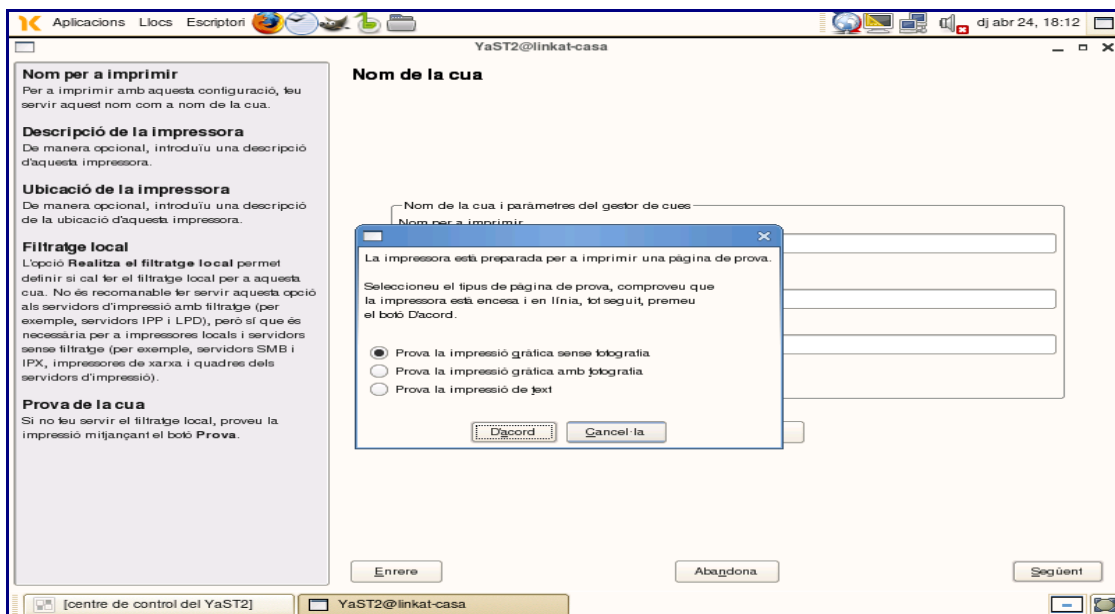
Aplicacions Llocs Escriptori

dj abr 24, 18:12

YaST2@linkat-casa

Nom per a imprimir
Per a imprimir amb aquesta configuració, feu servir aquest nom com a nom de la cua.

Descripció de la impressora
De manera opcional, introduïu una descripció d'aquesta impressora.

Ubicació de la impressora
De manera opcional, introduïu una descripció de la ubicació d'aquesta impressora.

Filtratge local
L'opció **Realitza el filtratge local** permet definir si cal fer el filtratge local per a aquesta cua. No és recomanable fer servir aquesta opció als servidors d'impressió amb filtratge (per exemple, servidors IPP i LPD), però sí que és necessària per a impressores locals i servidors sense filtratge (per exemple, servidors SMB i IPX, impressores de xarxa i quadres dels servidors d'impressió).

Prova de la cua
Si no feu servir el filtratge local, proveu la impressió mitjançant el botó **Prova**.

Nom de la cua

Nom de la cua i paràmetres del gestor de cues
Nom per a imprimir

La impressora està preparada per a imprimir una pàgina de prova.

Seleccioneu el tipus de pàgina de prova, comproveu que la impressora està encesa i en línia, tot seguit, premeu el botó D'acord.

Prova la impressió gràfica sense fotografia
Prova la impressió gràfica amb fotografia
Prova la impressió de text

D'acord
Cancel·la

Enrere
Abandona
Següent

[centre de control del YaST2]
YaST2@linkat-casa